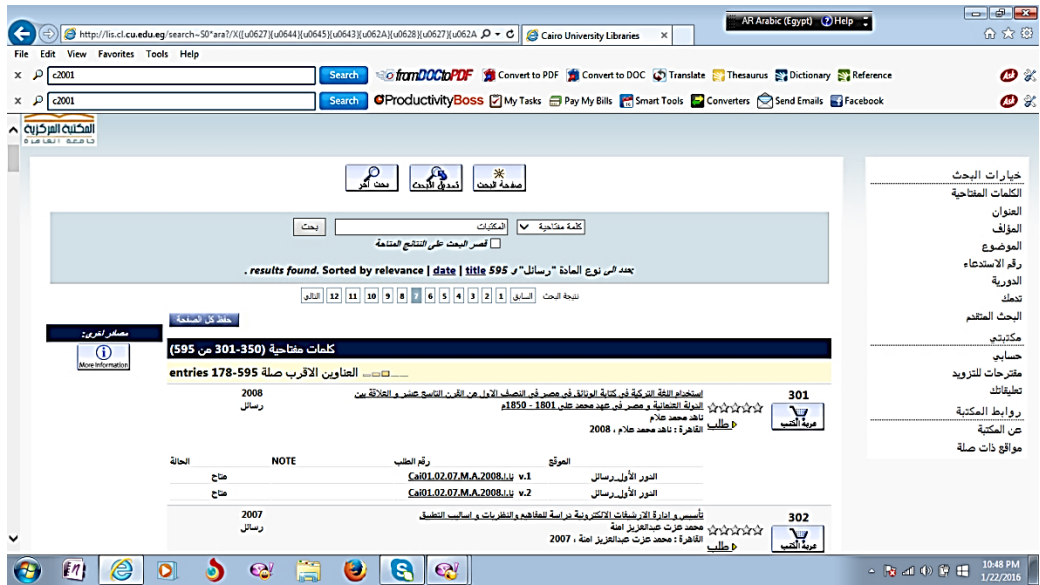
http://lis.cl.cu.edu.eg/search~S0*ara?/X({u0627}{u0644}{u0645}{u0643}{u062A}{u0628}{u0627}{u062A
Cairo University Libraries
AR Arabic (Egypt) Help
File Edit View Favorites Tools Help
c2001 Search fromDOCtoPDF Convert to PDF Convert to DOC Translate Thesaurus Dictionary Reference
c2001 Search ProductivityBoss My Tasks Pay My Bills Smart Tools Converters Send Emails Facebook

المكتبة المركزية
جامعة القاهرة

صفحة البحث | تعديل البحث | بحث آخر

كلمة مفتاحية | المكتبات | بحث
قصر البحث على النتائج المتاحة
. results found. Sorted by relevance | date | title 595 و "رسائل" عدد الى نوع المادة
نتيجة البحث السابق 1 2 3 4 5 6 7 8 9 10 11 12 التالي
حفظ كل الصفحة

مصادر اخرى:
More Information

كلمات مفتاحية (350-301 من 595)
العناوين الاقرب صلة 595-178 entries

301
استخدام اللغة التركية في كتابة الوثائق في مصر في النصف الاول من القرن التاسع عشر و العلاقة بين الدولة العثمانية و مصر في عهد محمد على 1801 - 1850م
ناهد محمد علام
القاهرة : ناهد محمد علام ، 2008
2008
رسائل
طلب
عربة الكتب

| الموقع | رقم الطلب | NOTE | الحالة |
|---|---|---|---|
| الدور الأول_رسائل | Cai01.02.07.M.A.2008.ن.ا v.1 | | متاح |
| الدور الأول_رسائل | Cai01.02.07.M.A.2008.ن.ا v.2 | | متاح |

302
تأسيس و ادارة الارشيفات الالكترونية دراسة للمفاهيم والنظريات و اساليب التطبيق
محمد عزت عبدالعزيز امنة
القاهرة : محمد عزت عبدالعزيز امنة ، 2007
2007
رسائل
طلب
عربة الكتب

خيارات البحث
الكلمات المفتاحية
العنوان
المؤلف
الموضوع
رقم الاستدعاء
الدورية
تدمك
البحث المتقدم
مكتبتي
حسابي
مقترحات للتزويد
تعليقات
روابط المكتبة
عن المكتبة
مواقع ذات صلة

10:48 PM
1/22/2016